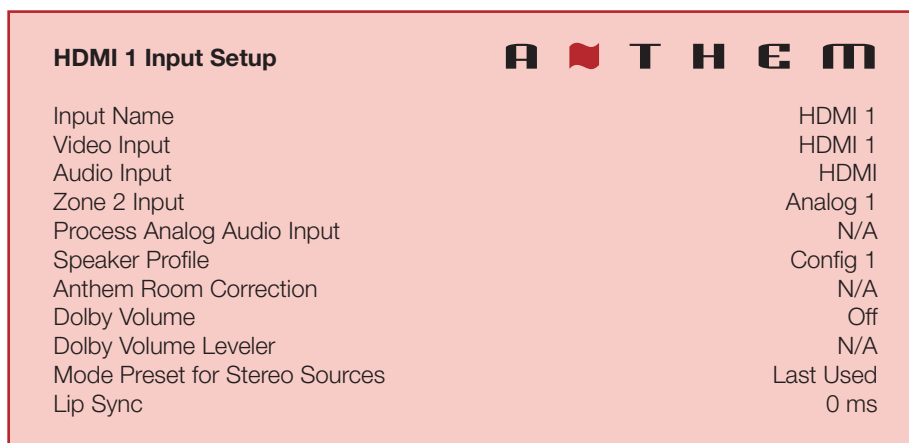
HDMI 1 Input Setup

ANTHEM

| | |
|---|---|
| Input Name | HDMI 1 |
| Video Input | HDMI 1 |
| Audio Input | HDMI |
| Zone 2 Input | Analog 1 |
| Process Analog Audio Input | N/A |
| Speaker Profile | Config 1 |
| Anthem Room Correction | N/A |
| Dolby Volume | Off |
| Dolby Volume Leveler | N/A |
| Mode Preset for Stereo Sources | Last Used |
| Lip Sync | 0 ms |